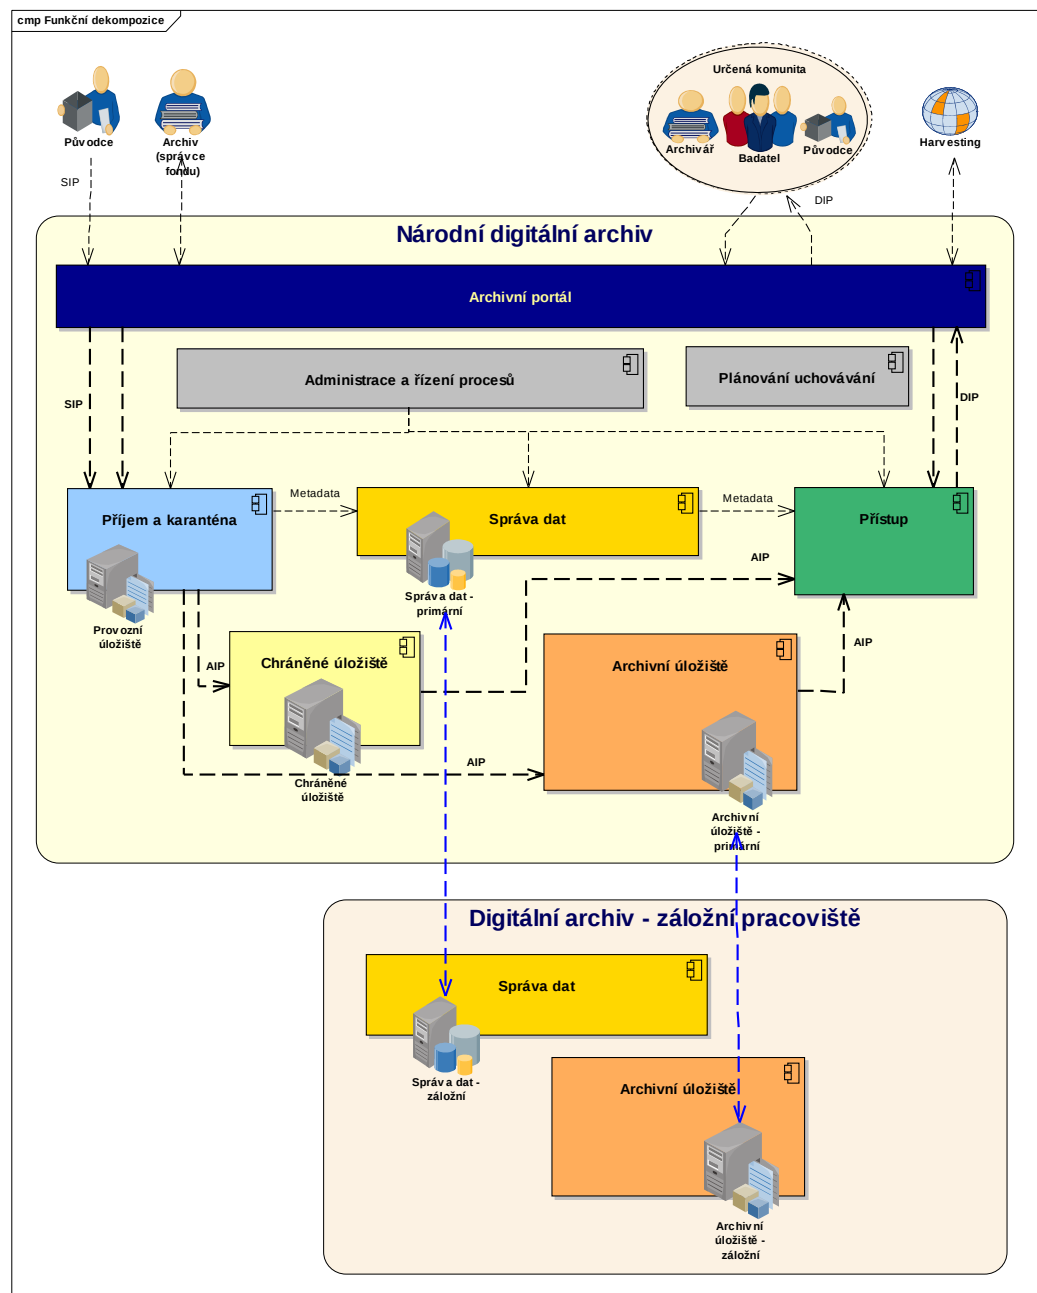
cmp Funkční dekompozice

Původce

Archiv (správce fondu)

SIP

Určená komunita

Archivář

Badatel

Původce

Harvesting

DIP

Národní digitální archiv

Archivní portál

Administrace a řízení procesů

Plánování uchovávání

SIP

DIP

Metadata

Metadata

Příjem a karanténa

Správa dat

Přístup

Provozní úložiště

Správa dat - primární

AIP

AIP

Chráněné úložiště

Archivní úložiště

AIP

Chráněné úložiště

AIP

Archivní úložiště - primární

Digitální archiv - záložní pracoviště

Správa dat

Správa dat - záložní

Archivní úložiště

Archivní úložiště - záložní